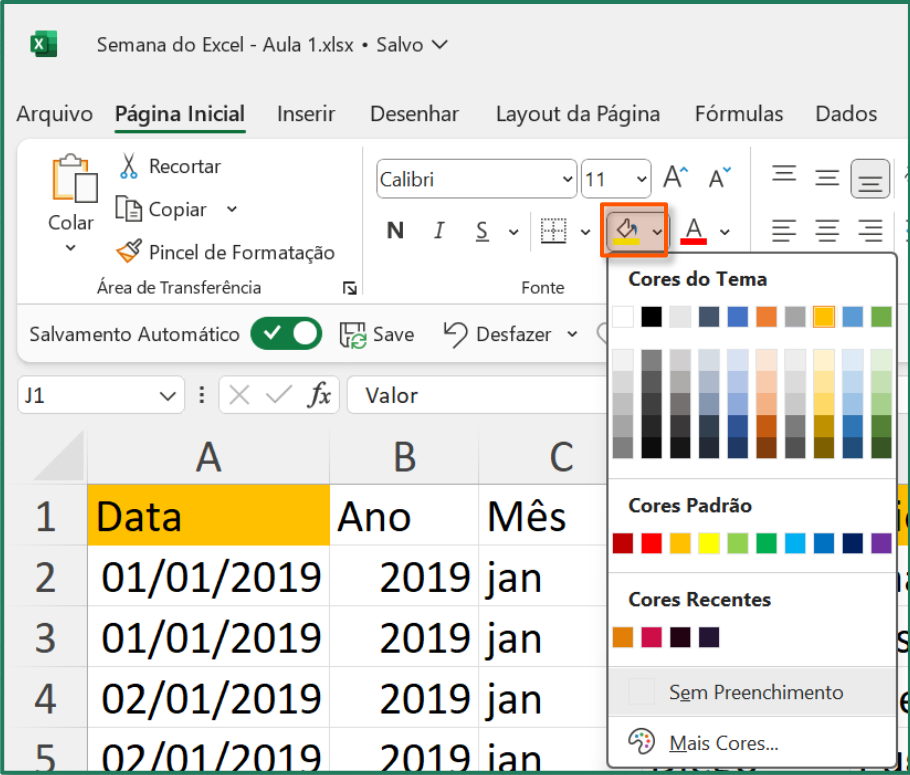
Semana do Excel - Aula 1.xlsx • Salvo

Arquivo Página Inicial Inserir Desenhar Layout da Página Fórmulas Dados

Colar
Recortar
Copiar
Pincel de Formatação
Área de Transferência

Calibri 11
N I S
Fonte

Cores do Tema

Cores Padrão

Cores Recentes

Sem Preenchimento

Mais Cores...

Salvamento Automático Save Desfazer

J1 Valor

| | A | B | C |
|---|---|---|---|
| 1 | Data | Ano | Mês |
| 2 | 01/01/2019 | 2019 | jan |
| 3 | 01/01/2019 | 2019 | jan |
| 4 | 02/01/2019 | 2019 | jan |
| 5 | 02/01/2019 | 2019 | jan |